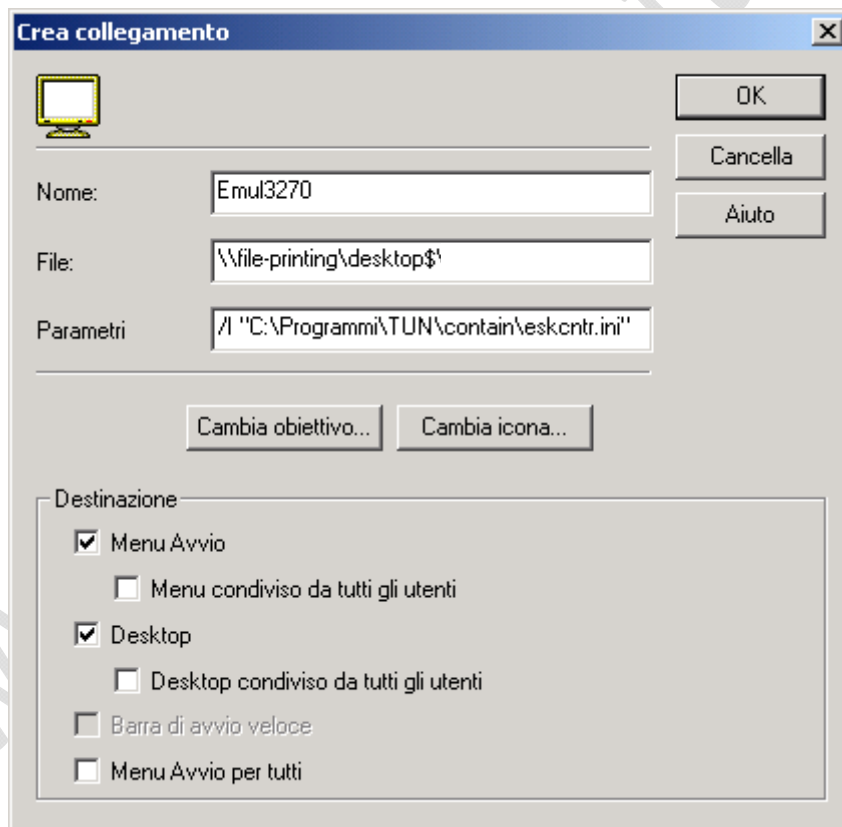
Crea collegamento

OK

Cancella

Aiuto

Nome: Emul3270

File: \\file-printing\desktop$\

Parametri /I "C:\Programmi\TUN\contain\eskcntr.ini"

Cambia obiettivo... Cambia icona...

Destinazione

☑ Menu Avvio

☐ Menu condiviso da tutti gli utenti

☑ Desktop

☐ Desktop condiviso da tutti gli utenti

☐ Barra di avvio veloce

☐ Menu Avvio per tutti